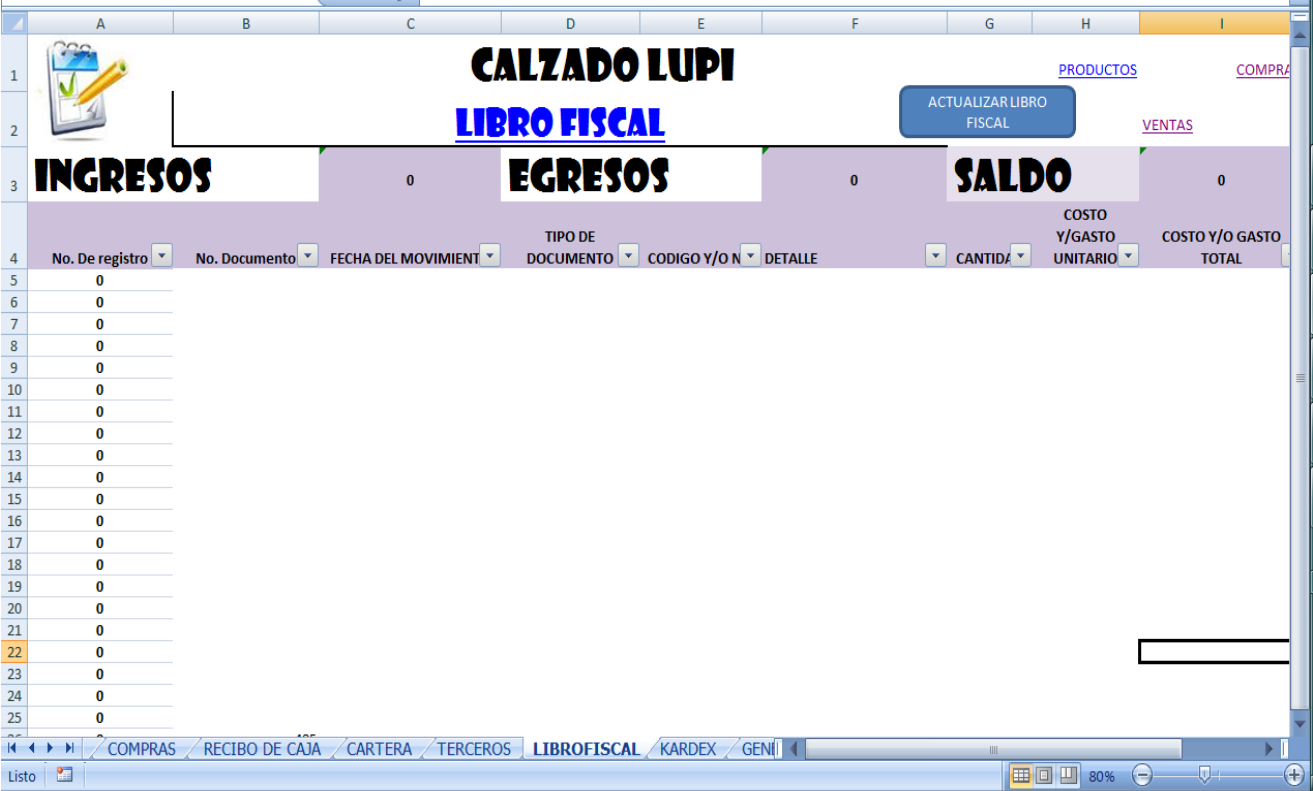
| | A | B | C | D | E | F | G | H | I |
|---|---|---|---|---|---|---|---|---|---|
| 1 | | | CALZADO LUPI | | | | | PRODUCTOS | COMPRA |
| 2 | | | LIBRO FISCAL | | | ACTUALIZAR LIBRO FISCAL | | VENTAS | |
| 3 | INGRESOS | | 0 | EGRESOS | | 0 | SALDO | | 0 |
| 4 | No. De registro | No. Documento | FECHA DEL MOVIMIENT | TIPO DE DOCUMENTO | CODIGO Y/O N | DETALLE | CANTIDA | COSTO Y/GASTO UNITARIO | COSTO Y/O GASTO TOTAL |
| 5 | 0 | | | | | | | | |
| 6 | 0 | | | | | | | | |
| 7 | 0 | | | | | | | | |
| 8 | 0 | | | | | | | | |
| 9 | 0 | | | | | | | | |
| 10 | 0 | | | | | | | | |
| 11 | 0 | | | | | | | | |
| 12 | 0 | | | | | | | | |
| 13 | 0 | | | | | | | | |
| 14 | 0 | | | | | | | | |
| 15 | 0 | | | | | | | | |
| 16 | 0 | | | | | | | | |
| 17 | 0 | | | | | | | | |
| 18 | 0 | | | | | | | | |
| 19 | 0 | | | | | | | | |
| 20 | 0 | | | | | | | | |
| 21 | 0 | | | | | | | | |
| 22 | 0 | | | | | | | | |
| 23 | 0 | | | | | | | | |
| 24 | 0 | | | | | | | | |
| 25 | 0 | | | | | | | | |

COMPRAS | RECIBO DE CAJA | CARTERA | TERCEROS | LIBROFISCAL | KARDEX | GEN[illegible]

Listo 80%